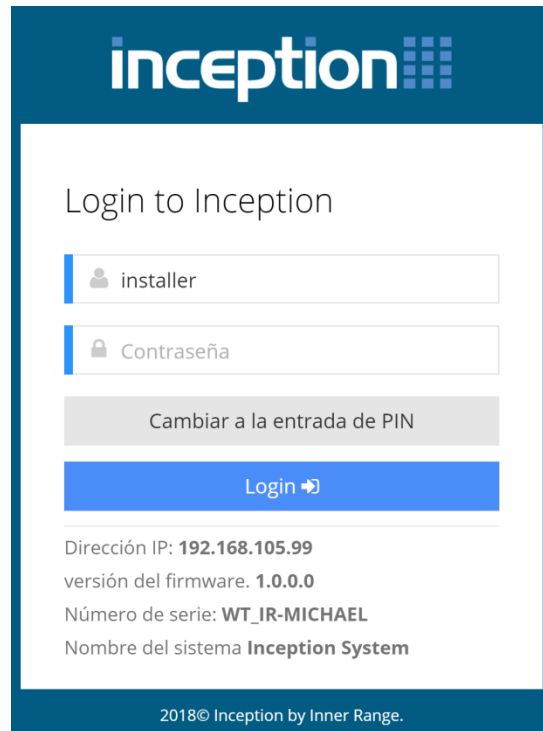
inception

Login to Inception

installer

Contraseña

Cambiar a la entrada de PIN

Login

Dirección IP: **192.168.105.99**

versión del firmware. **1.0.0.0**

Número de serie: **WT_IR-MICHAEL**

Nombre del sistema **Inception System**

2018© Inception by Inner Range.